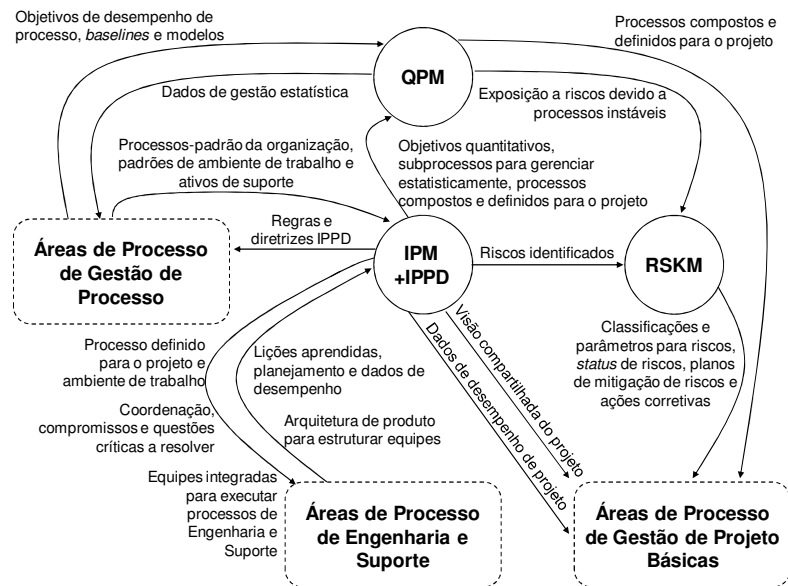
Objetivos de desempenho de processo, *baselines* e modelos

Processos compostos e definidos para o projeto

QPM

Dados de gestão estatística

Exposição a riscos devido a processos instáveis

Processos-padrão da organização, padrões de ambiente de trabalho e ativos de suporte

Objetivos quantitativos, subprocessos para gerenciar estatisticamente, processos compostos e definidos para o projeto

Áreas de Processo de Gestão de Processo

Regras e diretrizes IPPD

IPM +IPPD

Riscos identificados

RSKM

Classificações e parâmetros para riscos, *status* de riscos, planos de mitigação de riscos e ações corretivas

Visão compartilhada do projeto

Dados de desempenho de projeto

Processo definido para o projeto e ambiente de trabalho

Lições aprendidas, planejamento e dados de desempenho

Coordenação, compromissos e questões críticas a resolver

Arquitetura de produto para estruturar equipes

Equipes integradas para executar processos de Engenharia e Suporte

Áreas de Processo de Engenharia e Suporte

Áreas de Processo de Gestão de Projeto Básicas